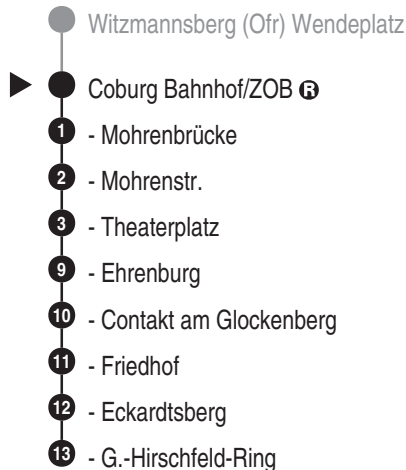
Witzmannsberg (Ofr) Wendeplatz

Coburg Bahnhof/ZOB R

1 - Mohrenbrücke

2 - Mohrenstr.

3 - Theaterplatz

9 - Ehrenburg

10 - Contakt am Glockenberg

11 - Friedhof

12 - Eckardtsberg

13 - G.-Hirschfeld-Ring